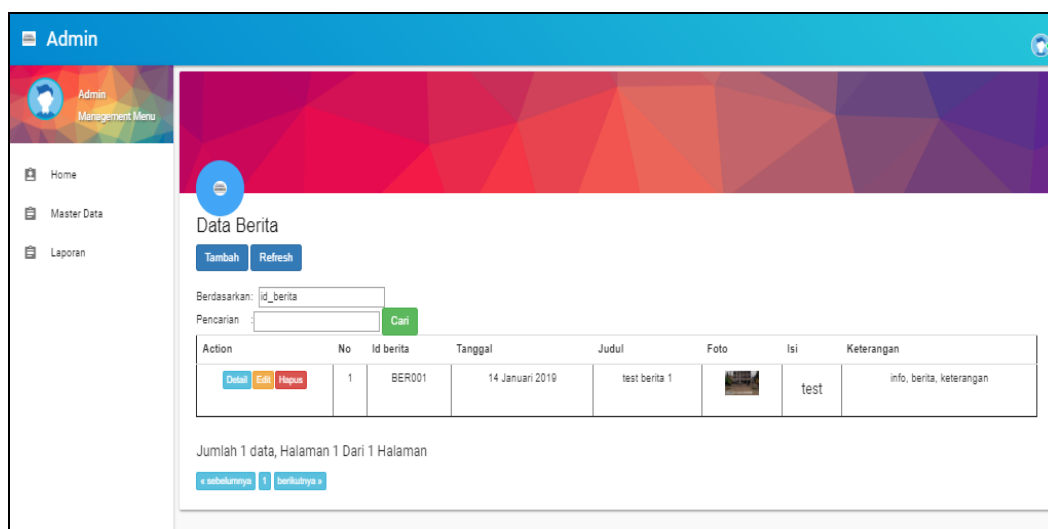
Admin

Admin
Management Menu

Home

Master Data

Laporan

Data Berita

Tambah Refresh

Berdasarkan: id_berita

Pencarian : Cari

| Action | No | Id berita | Tanggal | Judul | Foto | Isi | Keterangan |
|---|---|---|---|---|---|---|---|
| Detail Edit Hapus | 1 | BER001 | 14 Januari 2019 | test berita 1 | | test | info, berita, keterangan |

Jumlah 1 data, Halaman 1 Dari 1 Halaman

« sebelumnya 1 berikutnya »